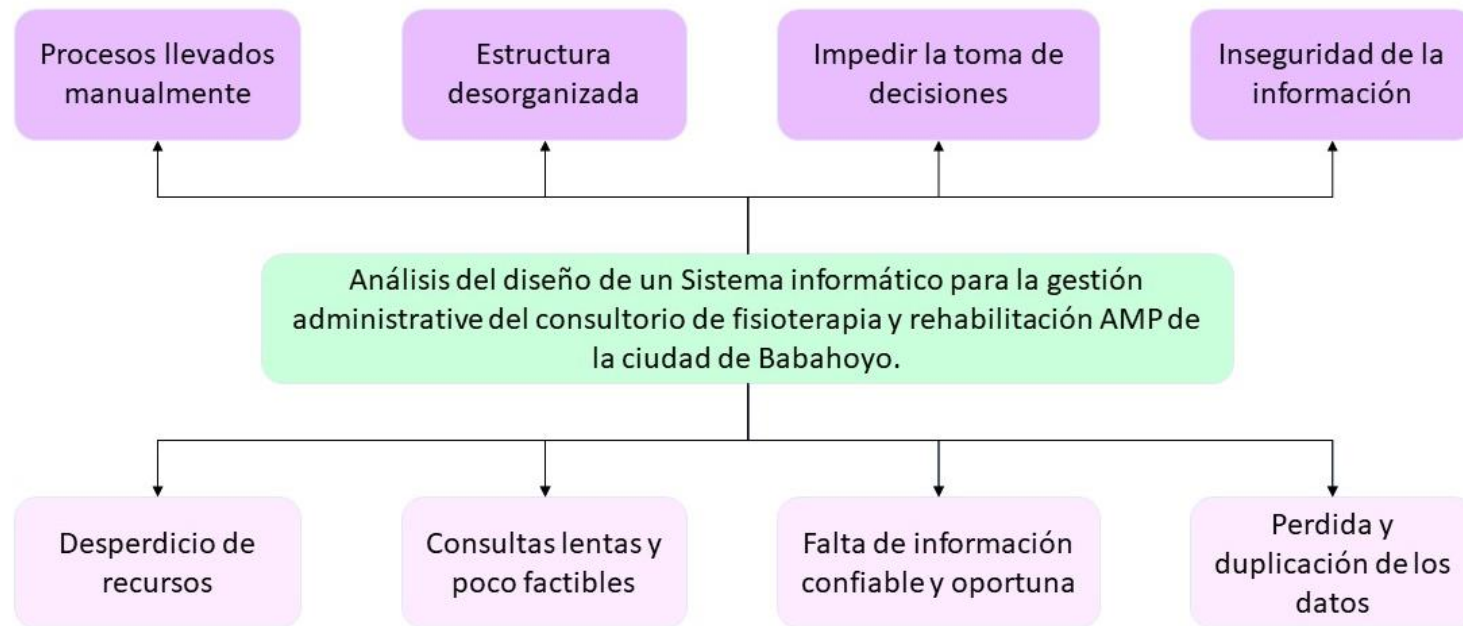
Procesos llevados manualmente

Estructura desorganizada

Impedir la toma de decisiones

Inseguridad de la información

Análisis del diseño de un Sistema informático para la gestión administrative del consultorio de fisioterapia y rehabilitación AMP de la ciudad de Babahoyo.

Desperdicio de recursos

Consultas lentas y poco factibles

Falta de información confiable y oportuna

Perdida y duplicación de los datos